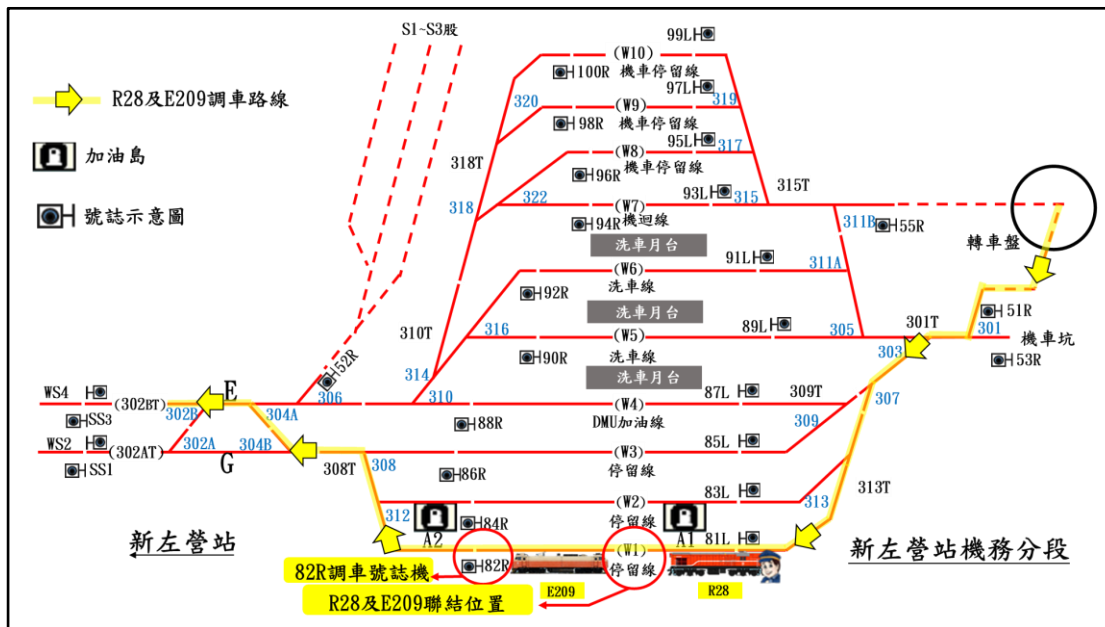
S1~S3股

R28及E209調車路線

加油島

號誌示意圖

99L
(W10)
100R 機車停留線
97L
320
319
(W9)
98R 機車停留線
95L
318T
(W8)
317
機車停留線
96R
93L
315T
322
315
(W7)
318
311B
55R
94R 機迴線
洗車月台
轉車盤
91L
(W6)
311A
92R
洗車線
51R
洗車月台
301T
310T
316
(W5)
89L
305
301
機車坑
90R
洗車線
303
53R
152R
314
洗車月台
E
WS4
(302BT)
306
310
87L
309T
307
302B
(W4)
SS3
304A
88R
DMU加油線
309
WS2
(302AT)
302A
304B
(W3)
85L
G
SS1
308T
308
(W3)
停留線
86R
313T
(W2)
83L
313
312
84R
停留線
A2
A1
81L
新左營站
(W1)
新左營站機務分段
82R
停留線
82R調車號誌機
E209
R28
R28及E209聯結位置